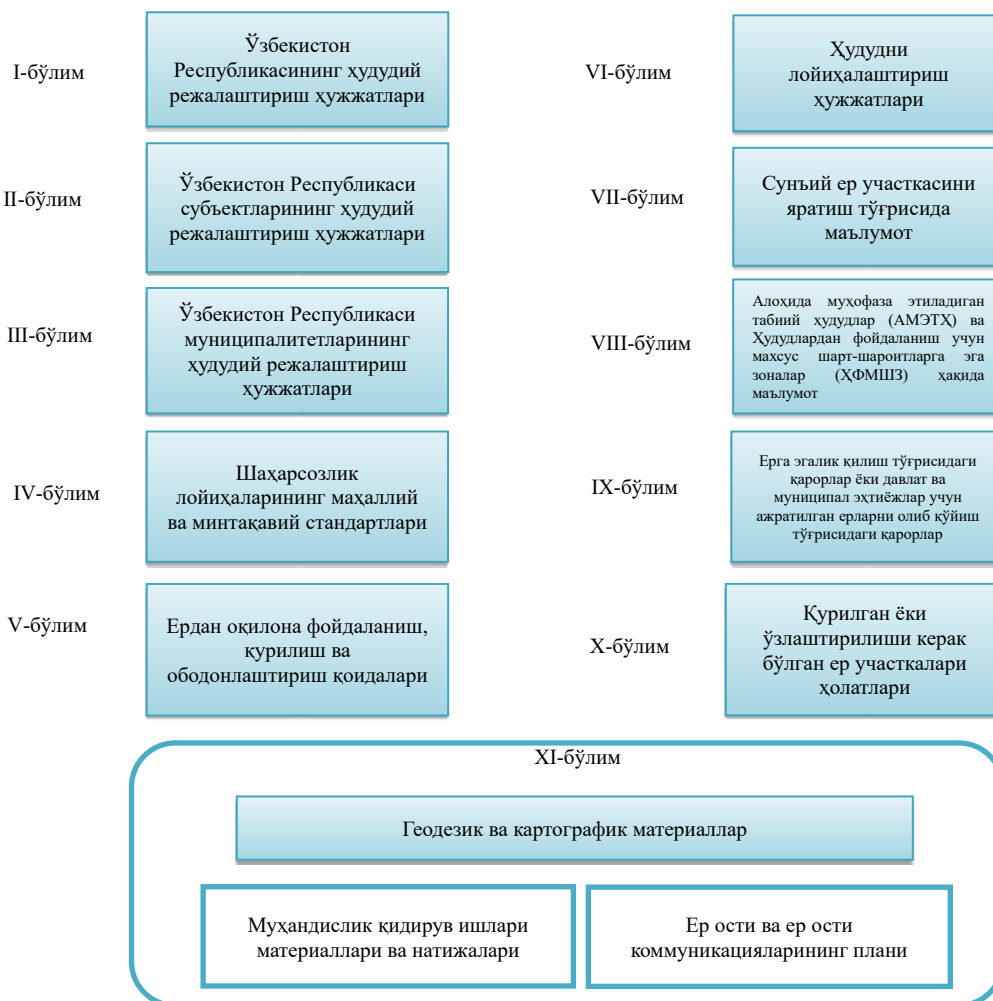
I-бўлим

Ўзбекистон Республикасининг ҳудудий режалаштириш ҳужжатлари

II-бўлим

Ўзбекистон Республикаси субъектларининг ҳудудий режалаштириш ҳужжатлари

III-бўлим

Ўзбекистон Республикаси муниципалитетларининг ҳудудий режалаштириш ҳужжатлари

IV-бўлим

Шаҳарсозлик лойиҳаларининг маҳаллий ва минтақавий стандартлари

V-бўлим

Ердан оқилона фойдаланиш, қурилиш ва ободонлаштириш қоидалари

VI-бўлим

Ҳудудни лойиҳалаштириш ҳужжатлари

VII-бўлим

Сунъий ер участкасини яратиш тўғрисида маълумот

VIII-бўлим

Алоҳида муҳофаза этиладиган табиий ҳудудлар (АМЭТҲ) ва Ҳудудлардан фойдаланиш учун махсус шарт-шароитларга эга зоналар (ҲФМШЗ) ҳақида маълумот

IX-бўлим

Ерга эгалик қилиш тўғрисидаги қарорлар ёки давлат ва муниципал эҳтиёжлар учун ажратилган ерларни олиб қўйиш тўғрисидаги қарорлар

X-бўлим

Қурилган ёки ўзлаштирилиши керак бўлган ер участкалари ҳолатлари

XI-бўлим

Геодезик ва картографик материаллар

Муҳандислик қидирув ишлари материаллари ва натижалари

Ер ости ва ер ости коммуникацияларининг плани